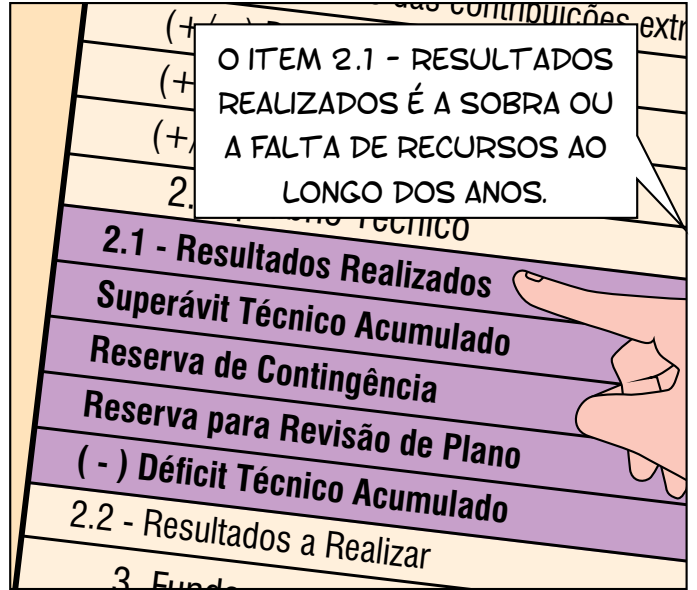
O ITEM 2.1 - RESULTADOS REALIZADOS É A SOBRA OU A FALTA DE RECURSOS AO LONGO DOS ANOS.

(+/-) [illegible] das contribuições extr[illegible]
(+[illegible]
(+/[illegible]
2.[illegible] Técnico
2.1 - Resultados Realizados
Superávit Técnico Acumulado
Reserva de Contingência
Reserva para Revisão de Plano
( - ) Déficit Técnico Acumulado
2.2 - Resultados a Realizar
3. Fundo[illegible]